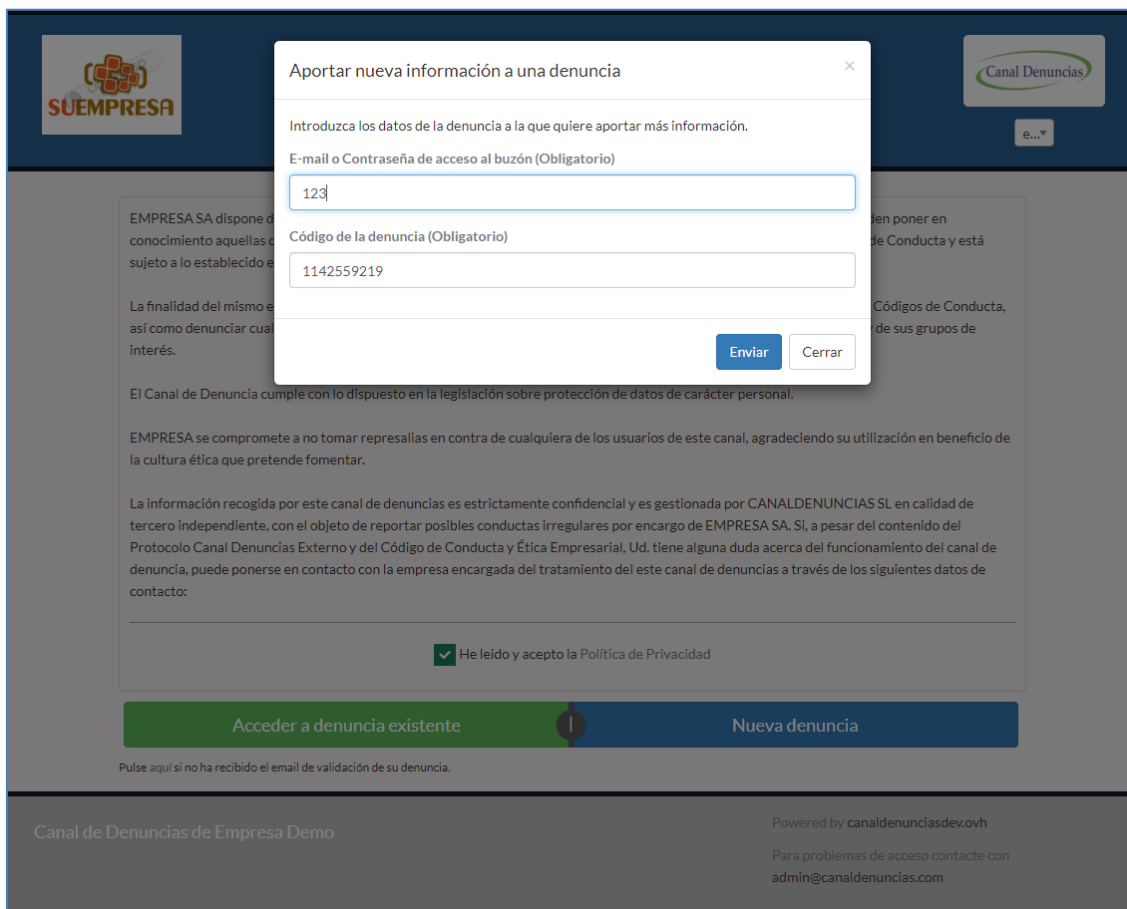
SUEMPRESA

Canal Denuncias

e...

Aportar nueva información a una denuncia

×

Introduzca los datos de la denuncia a la que quiere aportar más información.

E-mail o Contraseña de acceso al buzón (Obligatorio)

123

Código de la denuncia (Obligatorio)

1142559219

Enviar

Cerrar

EMPRESA SA dispone d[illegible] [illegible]den poner en conocimiento aquellas c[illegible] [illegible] de Conducta y está sujeto a lo establecido e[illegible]

La finalidad del mismo e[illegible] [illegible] Códigos de Conducta, así como denunciar cual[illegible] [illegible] de sus grupos de interés.

El Canal de Denuncia cumple con lo dispuesto en la legislación sobre protección de datos de carácter personal.

EMPRESA se compromete a no tomar represalias en contra de cualquiera de los usuarios de este canal, agradeciendo su utilización en beneficio de la cultura ética que pretende fomentar.

La información recogida por este canal de denuncias es estrictamente confidencial y es gestionada por CANALDENUNCIAS SL en calidad de tercero independiente, con el objeto de reportar posibles conductas irregulares por encargo de EMPRESA SA. Si, a pesar del contenido del Protocolo Canal Denuncias Externo y del Código de Conducta y Ética Empresarial, Ud. tiene alguna duda acerca del funcionamiento del canal de denuncia, puede ponerse en contacto con la empresa encargada del tratamiento del este canal de denuncias a través de los siguientes datos de contacto:

He leído y acepto la Política de Privacidad

Acceder a denuncia existente

Nueva denuncia

Pulse aquí si no ha recibido el email de validación de su denuncia.

Canal de Denuncias de Empresa Demo

Powered by canaldenunciasdev.ovh

Para problemas de acceso contacte con admin@canaldenuncias.com